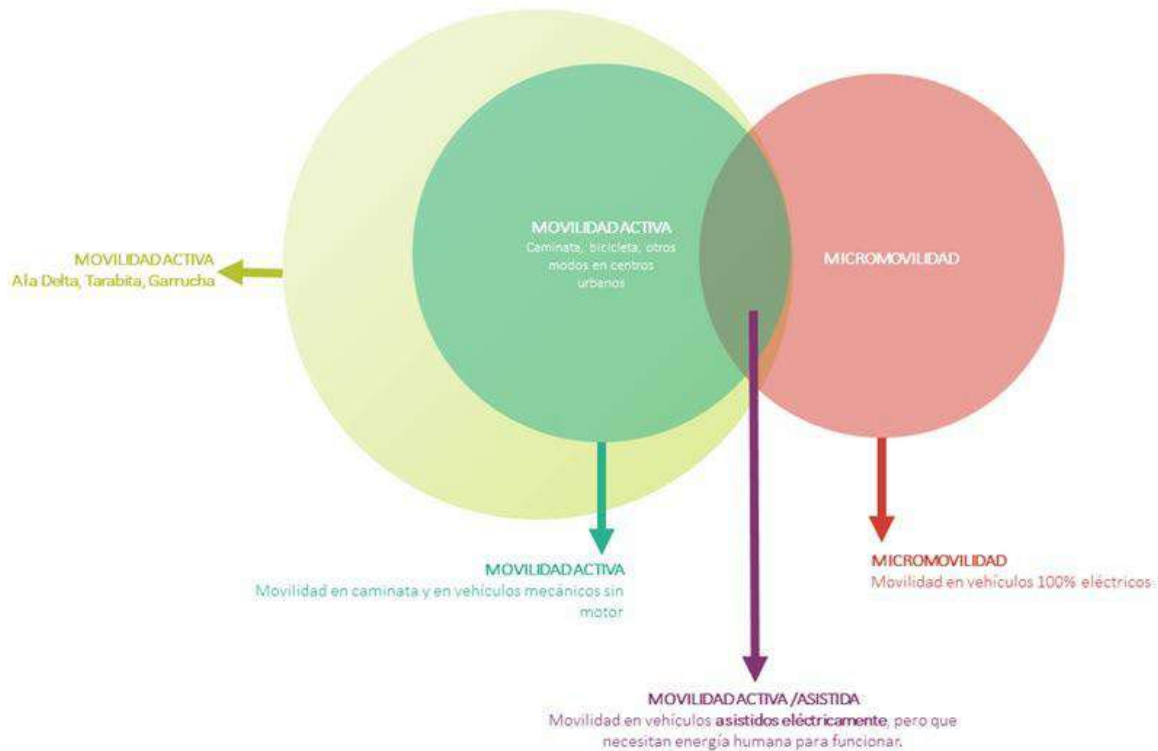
MOVILIDAD ACTIVA
Caminata, bicicleta, otros modos en centros urbanos

MICROMOVILIDAD

MOVILIDAD ACTIVA
Ala Delta, Tarabita, Garrucha

MOVILIDAD ACTIVA
Movilidad en caminata y en vehículos mecánicos sin motor

MICROMOVILIDAD
Movilidad en vehículos 100% eléctricos

MOVILIDAD ACTIVA /ASISTIDA
Movilidad en vehículos asistidos eléctricamente, pero que necesitan energía humana para funcionar.